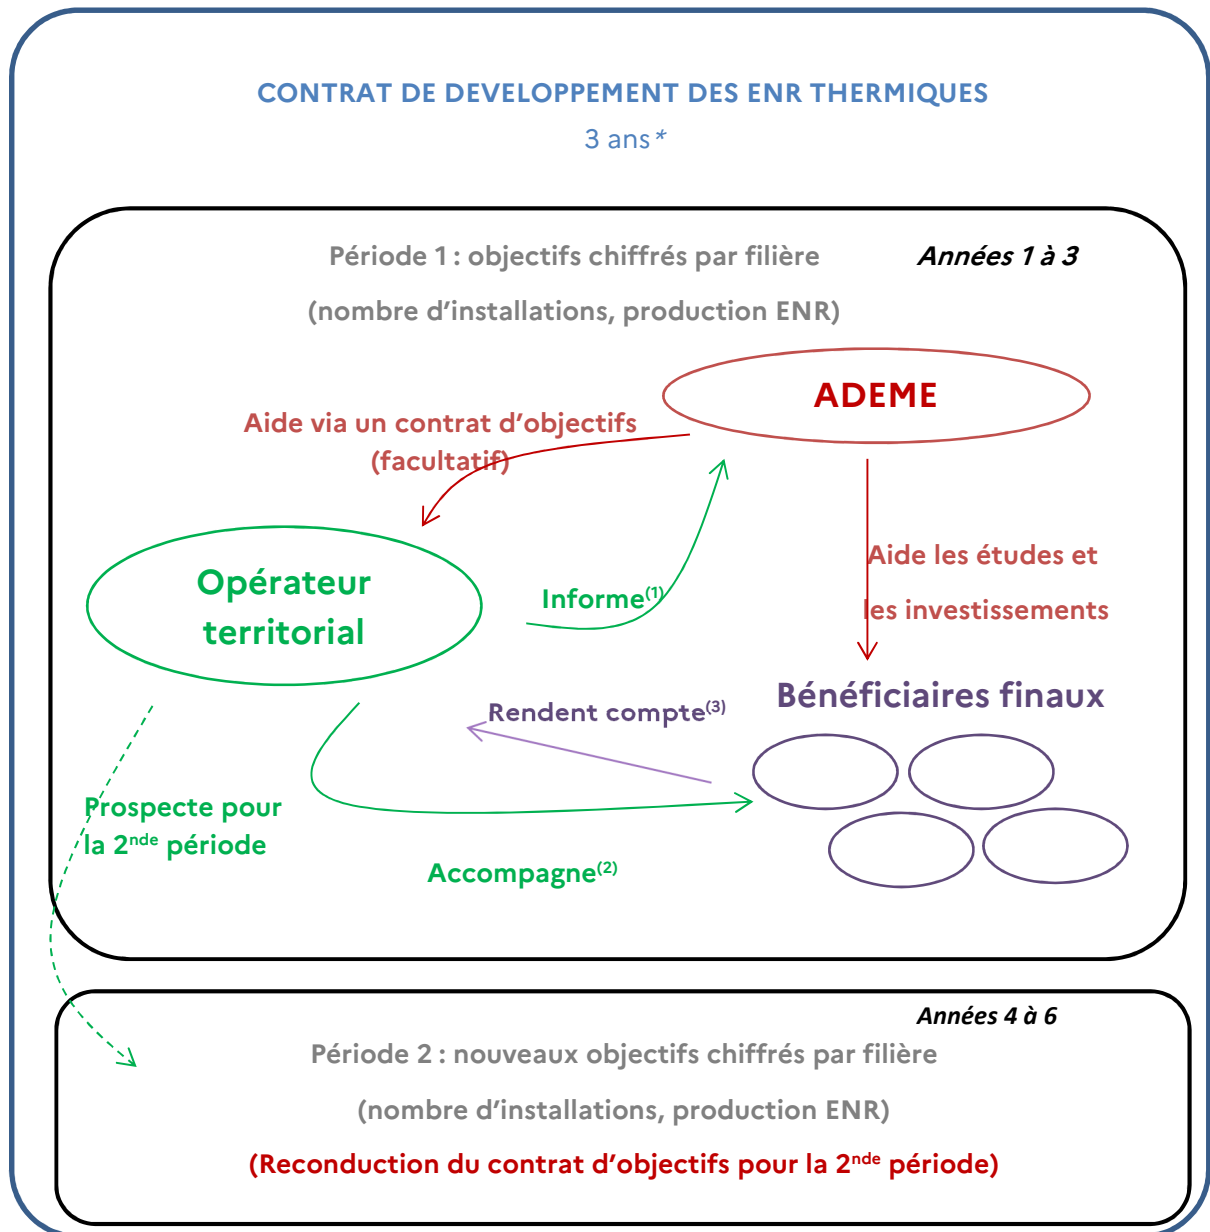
CONTRAT DE DEVELOPPEMENT DES ENR THERMIQUES

3 ans*

Période 1 : objectifs chiffrés par filière

Années 1 à 3

(nombre d'installations, production ENR)

ADEME

Aide via un contrat d'objectifs (facultatif)

Opérateur territorial

Informe$^{(1)}$

Aide les études et les investissements

Bénéficiaires finaux

Rendent compte$^{(3)}$

Prospecte pour la 2$^{nde}$ période

Accompagne$^{(2)}$

Années 4 à 6

Période 2 : nouveaux objectifs chiffrés par filière

(nombre d'installations, production ENR)

(Reconduction du contrat d'objectifs pour la 2$^{nde}$ période)